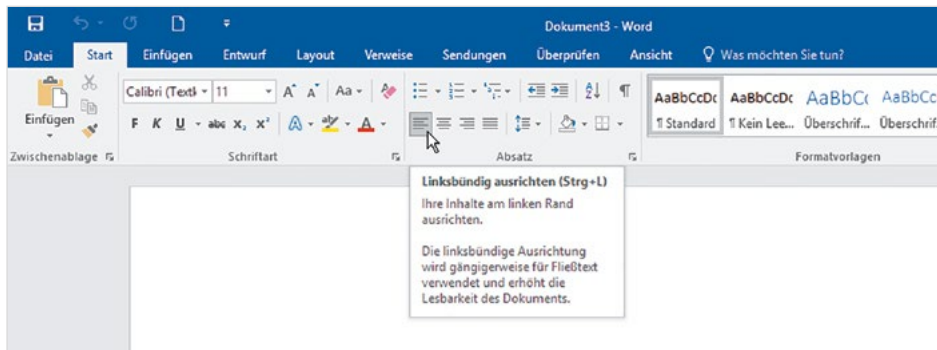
Dokument3 - Word

Datei Start Einfügen Entwurf Layout Verweise Sendungen Überprüfen Ansicht Was möchten Sie tun?

Einfügen
Zwischenablage

Calibri (Textk 11 A A Aa
F K U abc $x_2$ $x^2$ A A
Schriftart

Absatz

AaBbCcDc AaBbCcDc AaBbC AaBbCc
¶ Standard ¶ Kein Lee... Überschrif... Überschrif
Formatvorlagen

Linksbündig ausrichten (Strg+L)
Ihre Inhalte am linken Rand ausrichten.

Die linksbündige Ausrichtung wird gängigerweise für Fließtext verwendet und erhöht die Lesbarkeit des Dokuments.